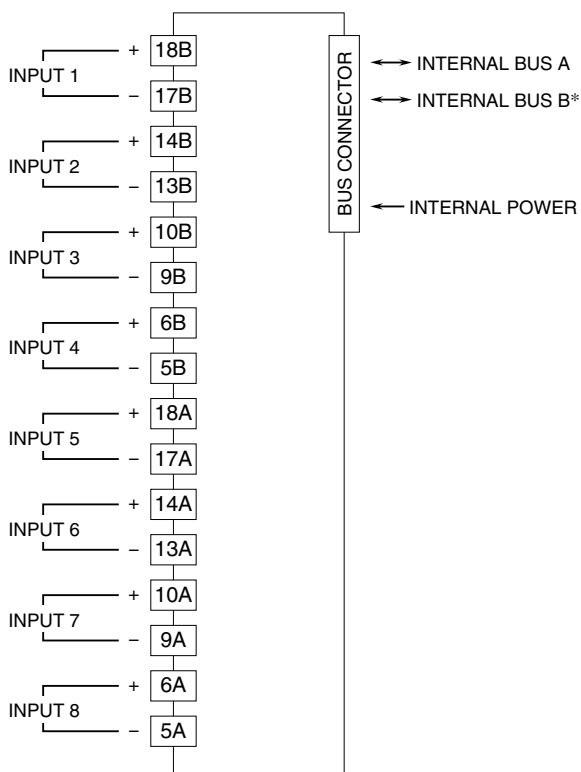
INPUT 1
+ 18B
– 17B
INPUT 2
+ 14B
– 13B
INPUT 3
+ 10B
– 9B
INPUT 4
+ 6B
– 5B
INPUT 5
+ 18A
– 17A
INPUT 6
+ 14A
– 13A
INPUT 7
+ 10A
– 9A
INPUT 8
+ 6A
– 5A

BUS CONNECTOR
INTERNAL BUS A
INTERNAL BUS B*
INTERNAL POWER